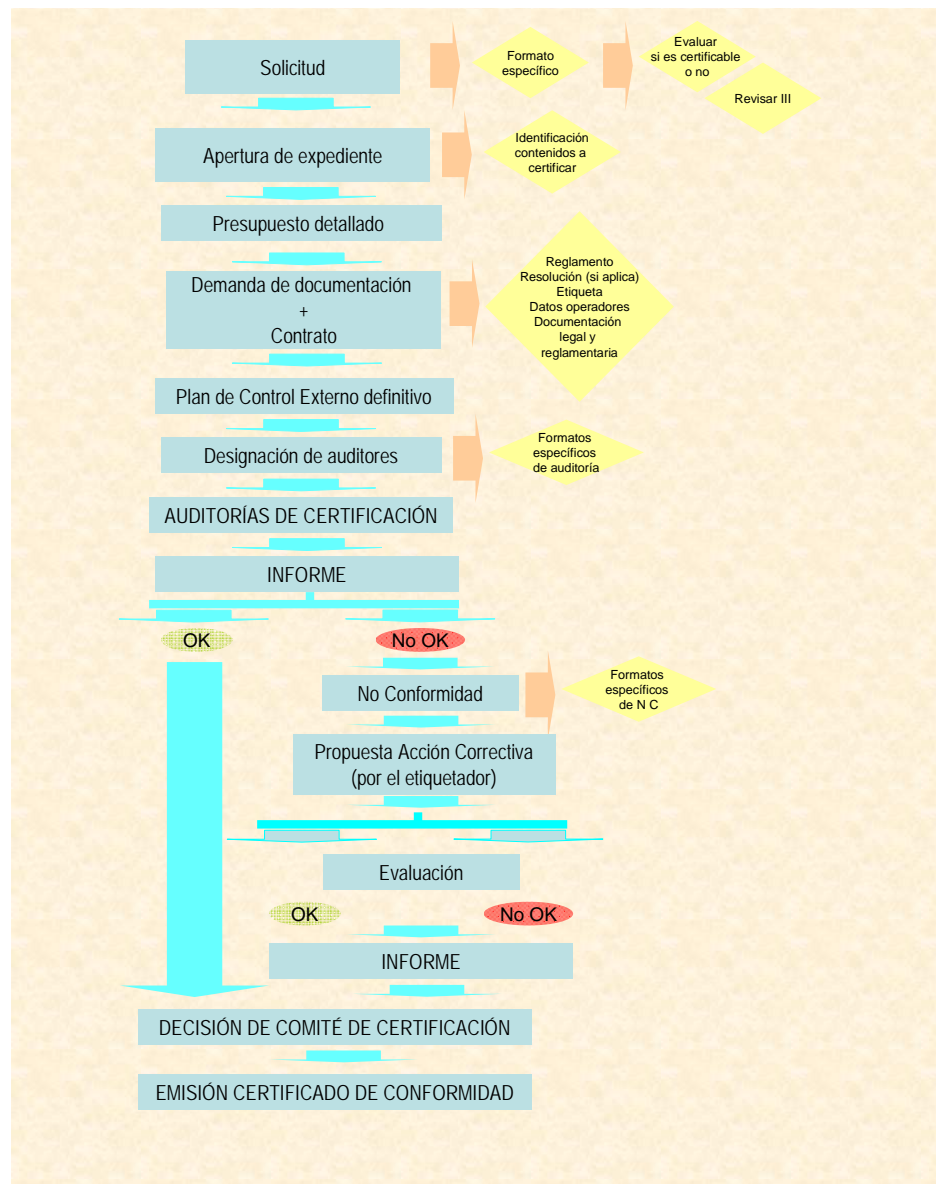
Solicitud

Formato específico

Evaluar si es certificable o no

Revisar III

Apertura de expediente

Identificación contenidos a certificar

Presupuesto detallado

Demanda de documentación + Contrato

Reglamento
Resolución (si aplica)
Etiqueta
Datos operadores
Documentación legal y reglamentaria

Plan de Control Externo definitivo

Designación de auditores

Formatos específicos de auditoría

AUDITORÍAS DE CERTIFICACIÓN

INFORME

OK

No OK

No Conformidad

Formatos específicos de N C

Propuesta Acción Correctiva (por el etiquetador)

Evaluación

OK

No OK

INFORME

DECISIÓN DE COMITÉ DE CERTIFICACIÓN

EMISIÓN CERTIFICADO DE CONFORMIDAD